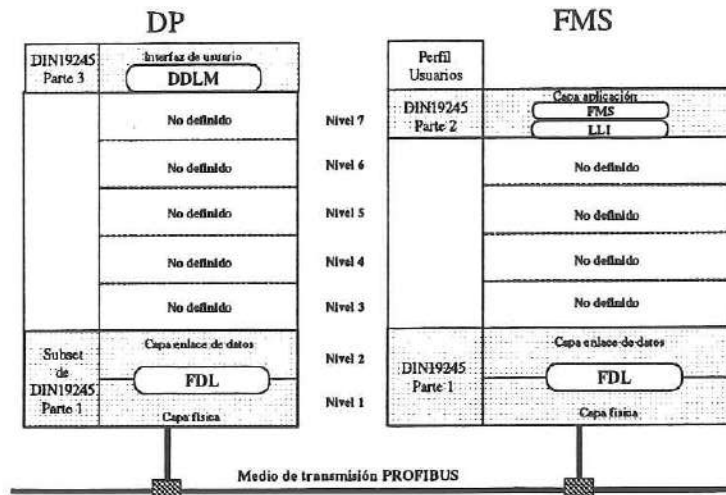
DP

FMS

DIN19245 Parte 3

Interfaz de usuario

DDLM

No definido

Nivel 7

No definido

Nivel 6

No definido

Nivel 5

No definido

Nivel 4

No definido

Nivel 3

Subset de DIN19245 Parte 1

Capa enlace de datos

Nivel 2

FDL

Nivel 1

Capa física

Perfil Usuarios

DIN19245 Parte 2

Capa aplicación

FMS

LLI

No definido

No definido

No definido

No definido

DIN19245 Parte 1

Capa enlace de datos

FDL

Capa física

Medio de transmisión PROFIBUS